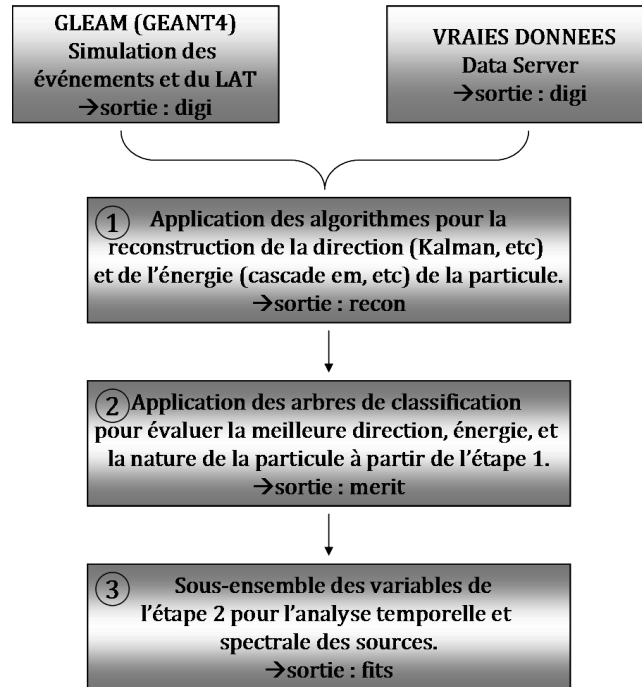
GLEAM (GEANT4)
Simulation des événements et du LAT
→sortie : digi

VRAIES DONNEES
Data Server
→sortie : digi

① Application des algorithmes pour la reconstruction de la direction (Kalman, etc) et de l'énergie (cascade em, etc) de la particule.
→sortie : recon

② Application des arbres de classification pour évaluer la meilleure direction, énergie, et la nature de la particule à partir de l'étape 1.
→sortie : merit

③ Sous-ensemble des variables de l'étape 2 pour l'analyse temporelle et spectrale des sources.
→sortie : fits